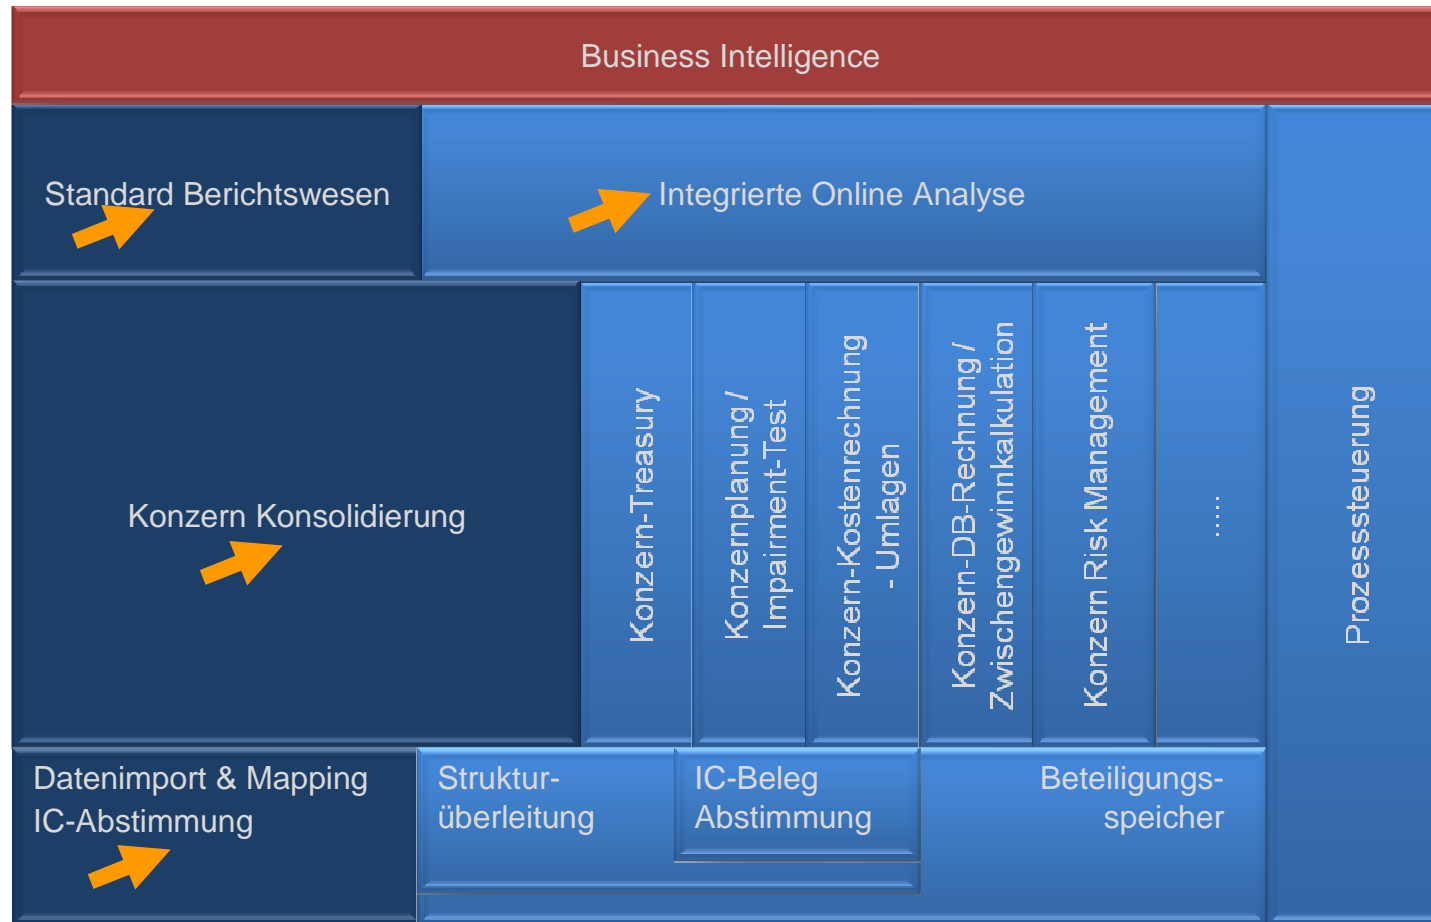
Business Intelligence

Standard Berichtswesen

Integrierte Online Analyse

Konzern Konsolidierung

Konzern-Treasury

Konzernplanung / Impairment-Test

Konzern-Kostenrechnung - Umlagen

Konzern-DB-Rechnung / Zwischengewinnkalkulation

Konzern Risk Management

.....

Prozesssteuerung

Datenimport & Mapping IC-Abstimmung

Struktur-überleitung

IC-Beleg Abstimmung

Beteiligungs-speicher